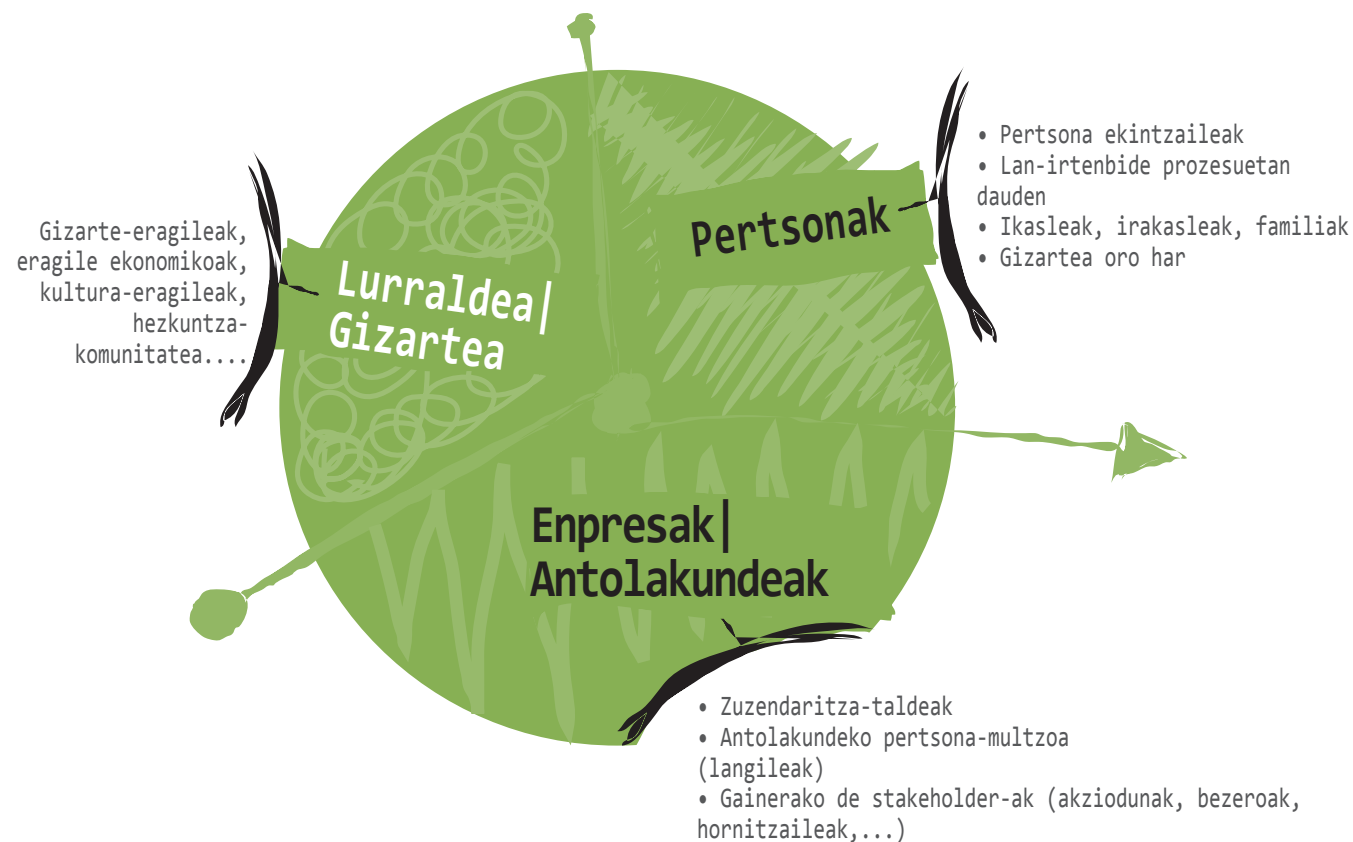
Gizarte-eragileak, eragile ekonomikoak, kultura-eragileak, hezkuntza-komunitatea....

Lurraldea| Gizartea

Pertsonak

• Pertsona ekintzaileak
• Lan-irtenbide prozesuetan dauden
• Ikasleak, irakasleak, familiak
• Gizartea oro har

Enpresak| Antolakundeak

• Zuzendaritza-taldeak
• Antolakundeko pertsona-multzoa (langileak)
• Gainerako de stakeholder-ak (akziodunak, bezeroak, hornitzaileak,...)